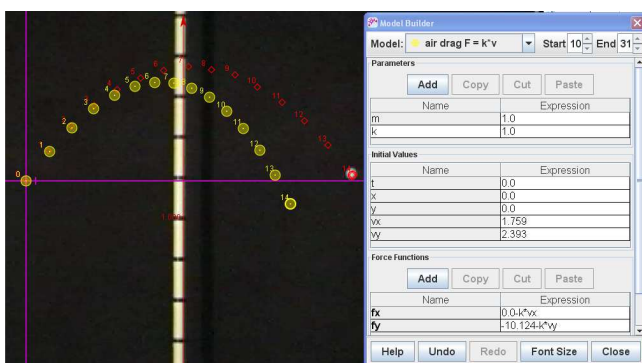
0
1
2
3
4
5
6
7
8
9
10
11
12
13
14
7
8
9
10
11
12
13
14
1.00

Model Builder
Model: air drag F = k*v Start 10 End 31
Parameters
Add Copy Cut Paste
| Name | Expression |
|---|---|
| m | 1.0 |
| k | 1.0 |

Initial Values
| Name | Expression |
|---|---|
| t | 0.0 |
| x | 0.0 |
| y | 0.0 |
| vx | 1.759 |
| vy | 2.393 |

Force Functions
Add Copy Cut Paste
| Name | Expression |
|---|---|
| fx | 0.0-k*vx |
| fy | -10.124-k*vy |

Help Undo Redo Font Size Close